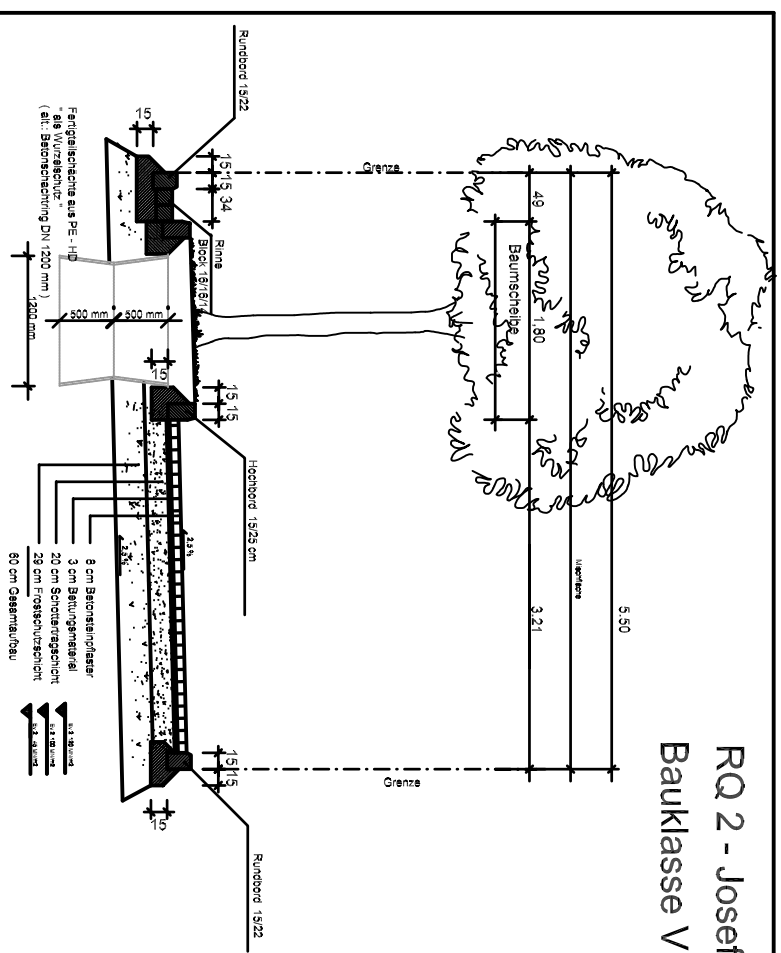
RQ 2 - Josef
Bauklasse V

5.50

Mischfläche

3.21

49

1.80

Baumscheibe

Grenze

Grenze

Rundbord 15/22

15

15 15 34

Rinne
Block 16/16/1

Fertigteilschächte aus PE - HD
" als Wurzelschutz "
( alt.: Betonschachtring DN 1200 mm )

500 mm 500 mm

1200 mm

15

15 15

Hochbord 15/25 cm

2,5 %

8 cm Betonsteinpflaster
3 cm Bettungsmaterial
20 cm Schottertragschicht
29 cm Frostschutzschicht
60 cm Gesamtaufbau

Ev2 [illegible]
Ev2 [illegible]
Ev2 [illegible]

15 15

15

Rundbord 15/22